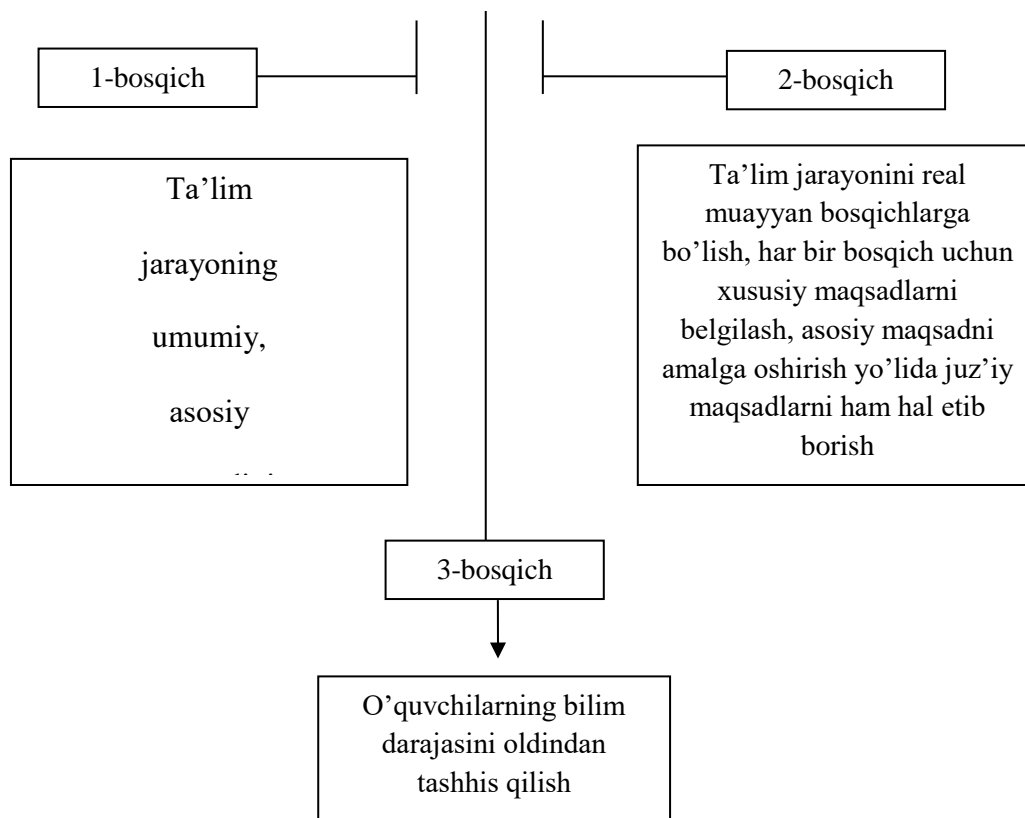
1-bosqich

2-bosqich

Ta'lim

jarayoning

umumiy,

asosiy

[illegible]

Ta'lim jarayonini real muayyan bosqichlarga bo'lish, har bir bosqich uchun xususiy maqsadlarni belgilash, asosiy maqsadni amalga oshirish yo'lida juz'iy maqsadlarni ham hal etib borish

3-bosqich

O'quvchilarning bilim darajasini oldindan tashhis qilish